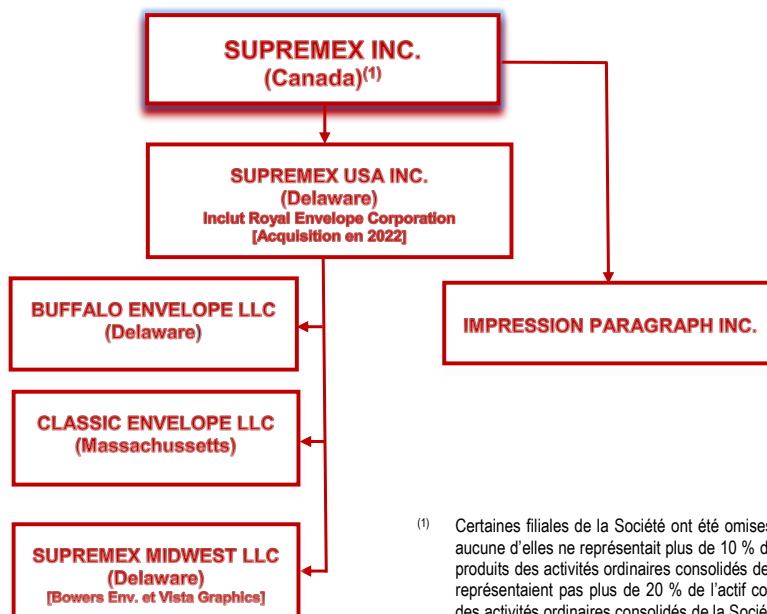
SUPREMEX INC.
(Canada)$^{(1)}$

SUPREMEX USA INC.
(Delaware)
Inclut Royal Envelope Corporation
[Acquisition en 2022]

BUFFALO ENVELOPE LLC
(Delaware)

IMPRESSION PARAGRAPH INC.

CLASSIC ENVELOPE LLC
(Massachussetts)

SUPREMEX MIDWEST LLC
(Delaware)
[Bowers Env. et Vista Graphics]

$^{(1)}$ Certaines filiales de la Société ont été omises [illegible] aucune d'elles ne représentait plus de 10 % d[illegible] produits des activités ordinaires consolidés de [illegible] représentaient pas plus de 20 % de l'actif co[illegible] des activités ordinaires consolidés de la Soci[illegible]